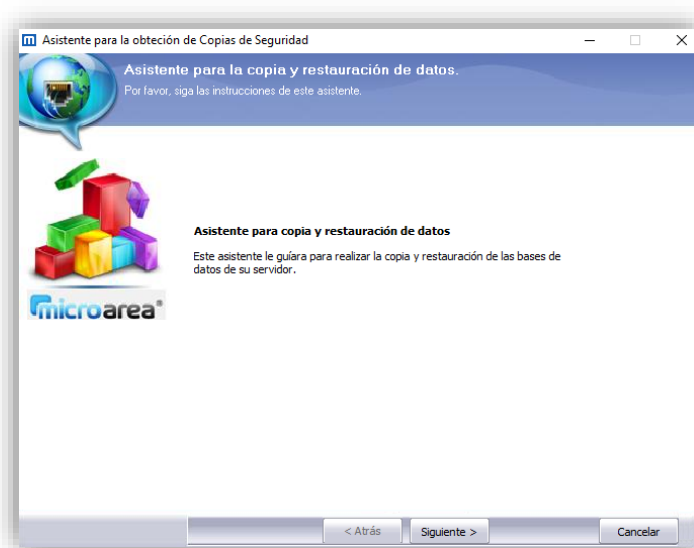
Asistente para la obteción de Copias de Seguridad

Asistente para la copia y restauración de datos.
Por favor, siga las instrucciones de este asistente.

microarea®

Asistente para copia y restauración de datos

Este asistente le guíara para realizar la copia y restauración de las bases de datos de su servidor.

< Atrás
Siguiente >
Cancelar